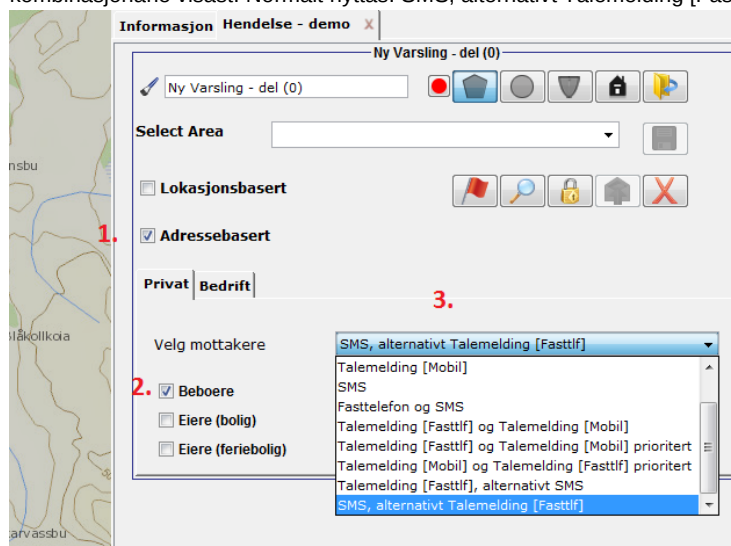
Informasjon Hendelse - demo X

Ny Varsling - del (0)

Ny Varsling - del (0)

Select Area

Lokasjonsbasert

1. Adressebasert

Privat Bedrift

3.

Velg mottakere SMS, alternativt Talemelding [Fasttlf]

2. Beboere

Eiere (bolig)

Eiere (feriebolig)

Talemelding [Mobil]
SMS
Fasttelefon og SMS
Talemelding [Fasttlf] og Talemelding [Mobil]
Talemelding [Fasttlf] og Talemelding [Mobil] prioritert
Talemelding [Mobil] og Talemelding [Fasttlf] prioritert
Talemelding [Fasttlf], alternativt SMS
SMS, alternativt Talemelding [Fasttlf]

nsbu

Skålkollkoia

arvassbu